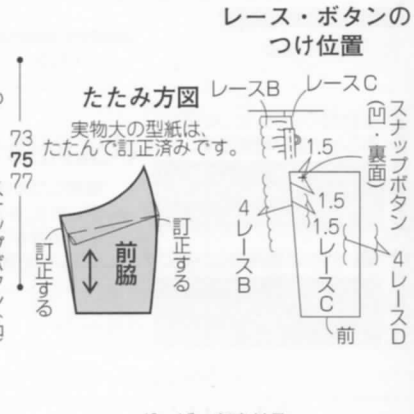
レース・ボタンの
つけ位置

たたみ方図

実物大の型紙は、
たたんで訂正済みです。

73
75
77

訂正する

訂正する

前脇

レースB

レースC

スナップボタン
(凹・裏面)

1.5

1.5

1.5

4
レースB

レースC

4
レースD

前